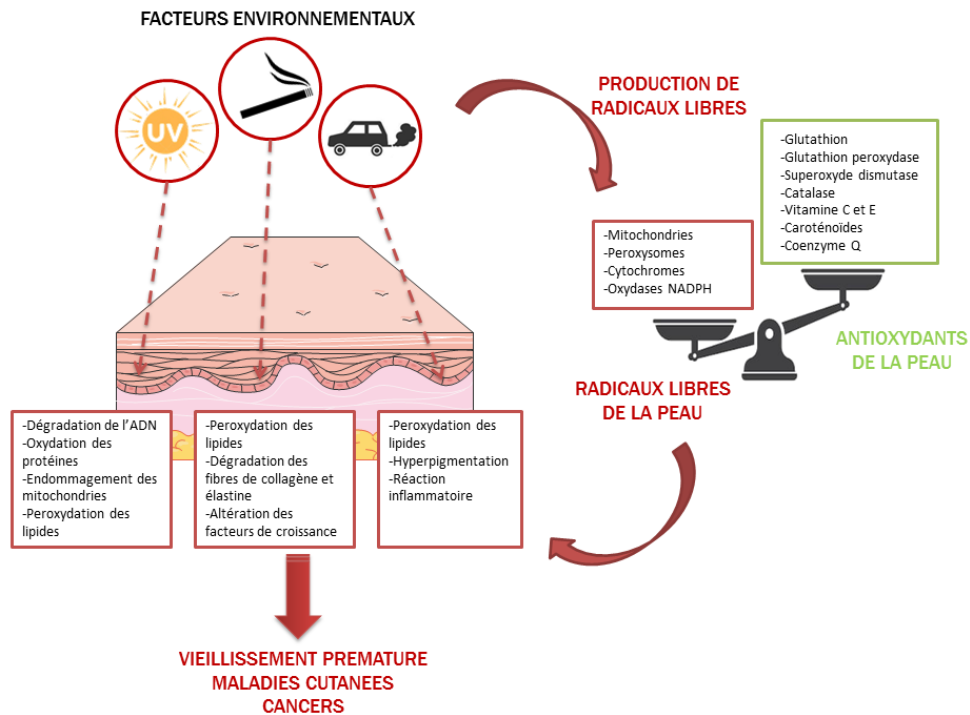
FACTEURS ENVIRONNEMENTAUX

UV

PRODUCTION DE RADICAUX LIBRES

-Glutathion
-Glutathion peroxydase
-Superoxyde dismutase
-Catalase
-Vitamine C et E
-Caroténoïdes
-Coenzyme Q

-Mitochondries
-Peroxysomes
-Cytochromes
-Oxydases NADPH

ANTIOXYDANTS DE LA PEAU

RADICAUX LIBRES DE LA PEAU

-Dégradation de l'ADN
-Oxydation des protéines
-Endommagement des mitochondries
-Peroxydation des lipides

-Peroxydation des lipides
-Dégradation des fibres de collagène et élastine
-Altération des facteurs de croissance

-Peroxydation des lipides
-Hyperpigmentation
-Réaction inflammatoire

VIEILLISSEMENT PREMATURE
MALADIES CUTANEES
CANCERS